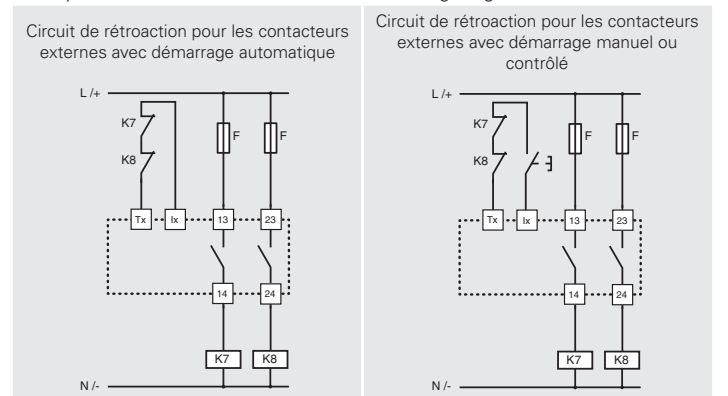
Circuit de rétroaction pour les contacteurs externes avec démarrage automatique

L /+
K7
K8
F
F
Tx
Ix
13
23
14
24
K7
K8
N /-

Circuit de rétroaction pour les contacteurs externes avec démarrage manuel ou contrôlé

L /+
K7
K8
F
F
Tx
Ix
13
23
14
24
K7
K8
N /-